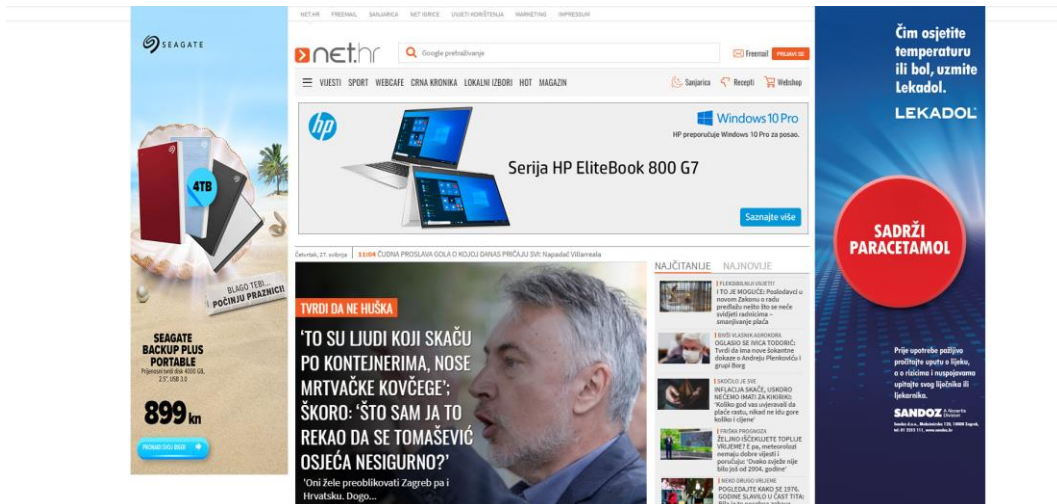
NET.HR FREEMAIL SANJARICA NET IGRICE UVJETI KORIŠTENJA MARKETING IMPRESSUM

SEAGATE

4TB

BLAGO TEBI, POČINJU PRAZNICI!

SEAGATE BACKUP PLUS PORTABLE
Prijenosni tvrdi disk 4000 GB, 2,5", USB 3.0

899 kn

PRONAĐI SVOJ DISK

net.hr

Google pretraživanje

Freemail PRIJAVA SE

VIJESTI SPORT WEBCAFE CRNA KRONIKA LOKALNI IZBORI HOT MAGAZIN

Sanjarica Recepti Webshop

Windows 10 Pro
HP preporučuje Windows 10 Pro za posao.

Serija HP EliteBook 800 G7

Saznajte više

Četvrtak, 27. svibnja 13:04 ČUDNA PROSLAVA GOLA O KOJOJ DANAS PRIČAJU SVI: Napadač Villarreala

TVRDI DA NE HUŠKA

'TO SU LJUDI KOJI SKAČU PO KONTEJNERIMA, NOSE MRTVAČKE KOVČEGE'; ŠKORO: 'ŠTO SAM JA TO REKAO DA SE TOMAŠEVIĆ OSJEĆA NESIGURNO?'

'Oni žele preoblikovati Zagreb pa i Hrvatsku. Dogo...

NAJČITANIJE NAJNOVIJE

FLEKSIBILNIJI UVJETI
I TO JE MOGUĆE: Poslodavci u novom Zakonu o radu predlažu nešto što se neće svidjeti radnicima – smanjivanje plaća

BIVŠI VLASNIK AGROKORA
OGLASIO SE IVICA TODORIĆ: Tvrdi da ima nove šokantne dokaze o Andreju Plenkoviću i grupi Borg

SKOČILO JE SVE
INFLACIJA SKAČE, USKORO NEĆEMO IMATI ZA KIKIRIKI: 'Koliko god vas uvjeravali da plaće rastu, nikad ne idu gore koliko i cijene'

FRIŠKA PROGNOZA
ŽELJNO IŠČEKUJETE TOPLIJE VRIJEME? E pa, meteorolozi nemaju dobre vijesti i poručuju: 'Ovako svježe nije bilo još od 2004. godine'

NEKO DRUGO VRIJEME
POGLEDAJTE KAKO SE 1976. GODINE SLAVILO U ČAST TITA:

Čim osjetite temperaturu ili bol, uzmite Lekadol.

LEKADOL

SADRŽI PARACETAMOL

Prije upotrebe pažljivo pročitajte uputu o lijeku, a o rizicima i nuspojavama upitajte svog liječnika ili ljekarnika.

SANDOZ A Novartis Division